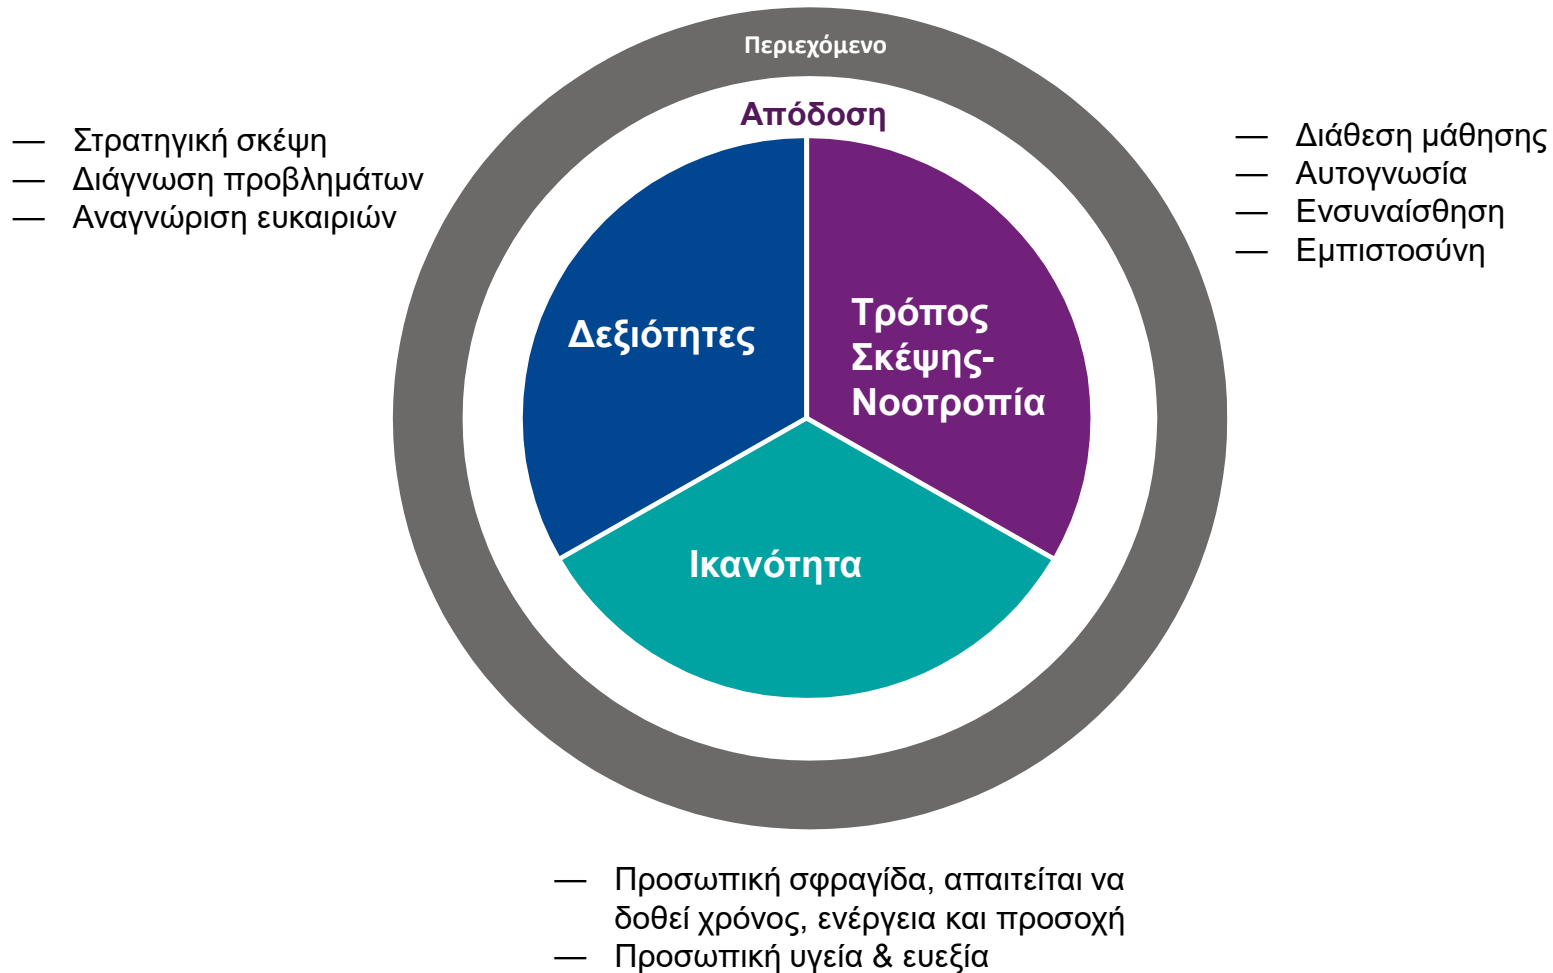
Περιεχόμενο

Απόδοση

— Στρατηγική σκέψη
— Διάγνωση προβλημάτων
— Αναγνώριση ευκαιριών

— Διάθεση μάθησης
— Αυτογνωσία
— Ενσυναίσθηση
— Εμπιστοσύνη

Δεξιότητες

Τρόπος Σκέψης-Νοοτροπία

Ικανότητα

— Προσωπική σφραγίδα, απαιτείται να δοθεί χρόνος, ενέργεια και προσοχή
— Προσωπική υγεία & ευεξία